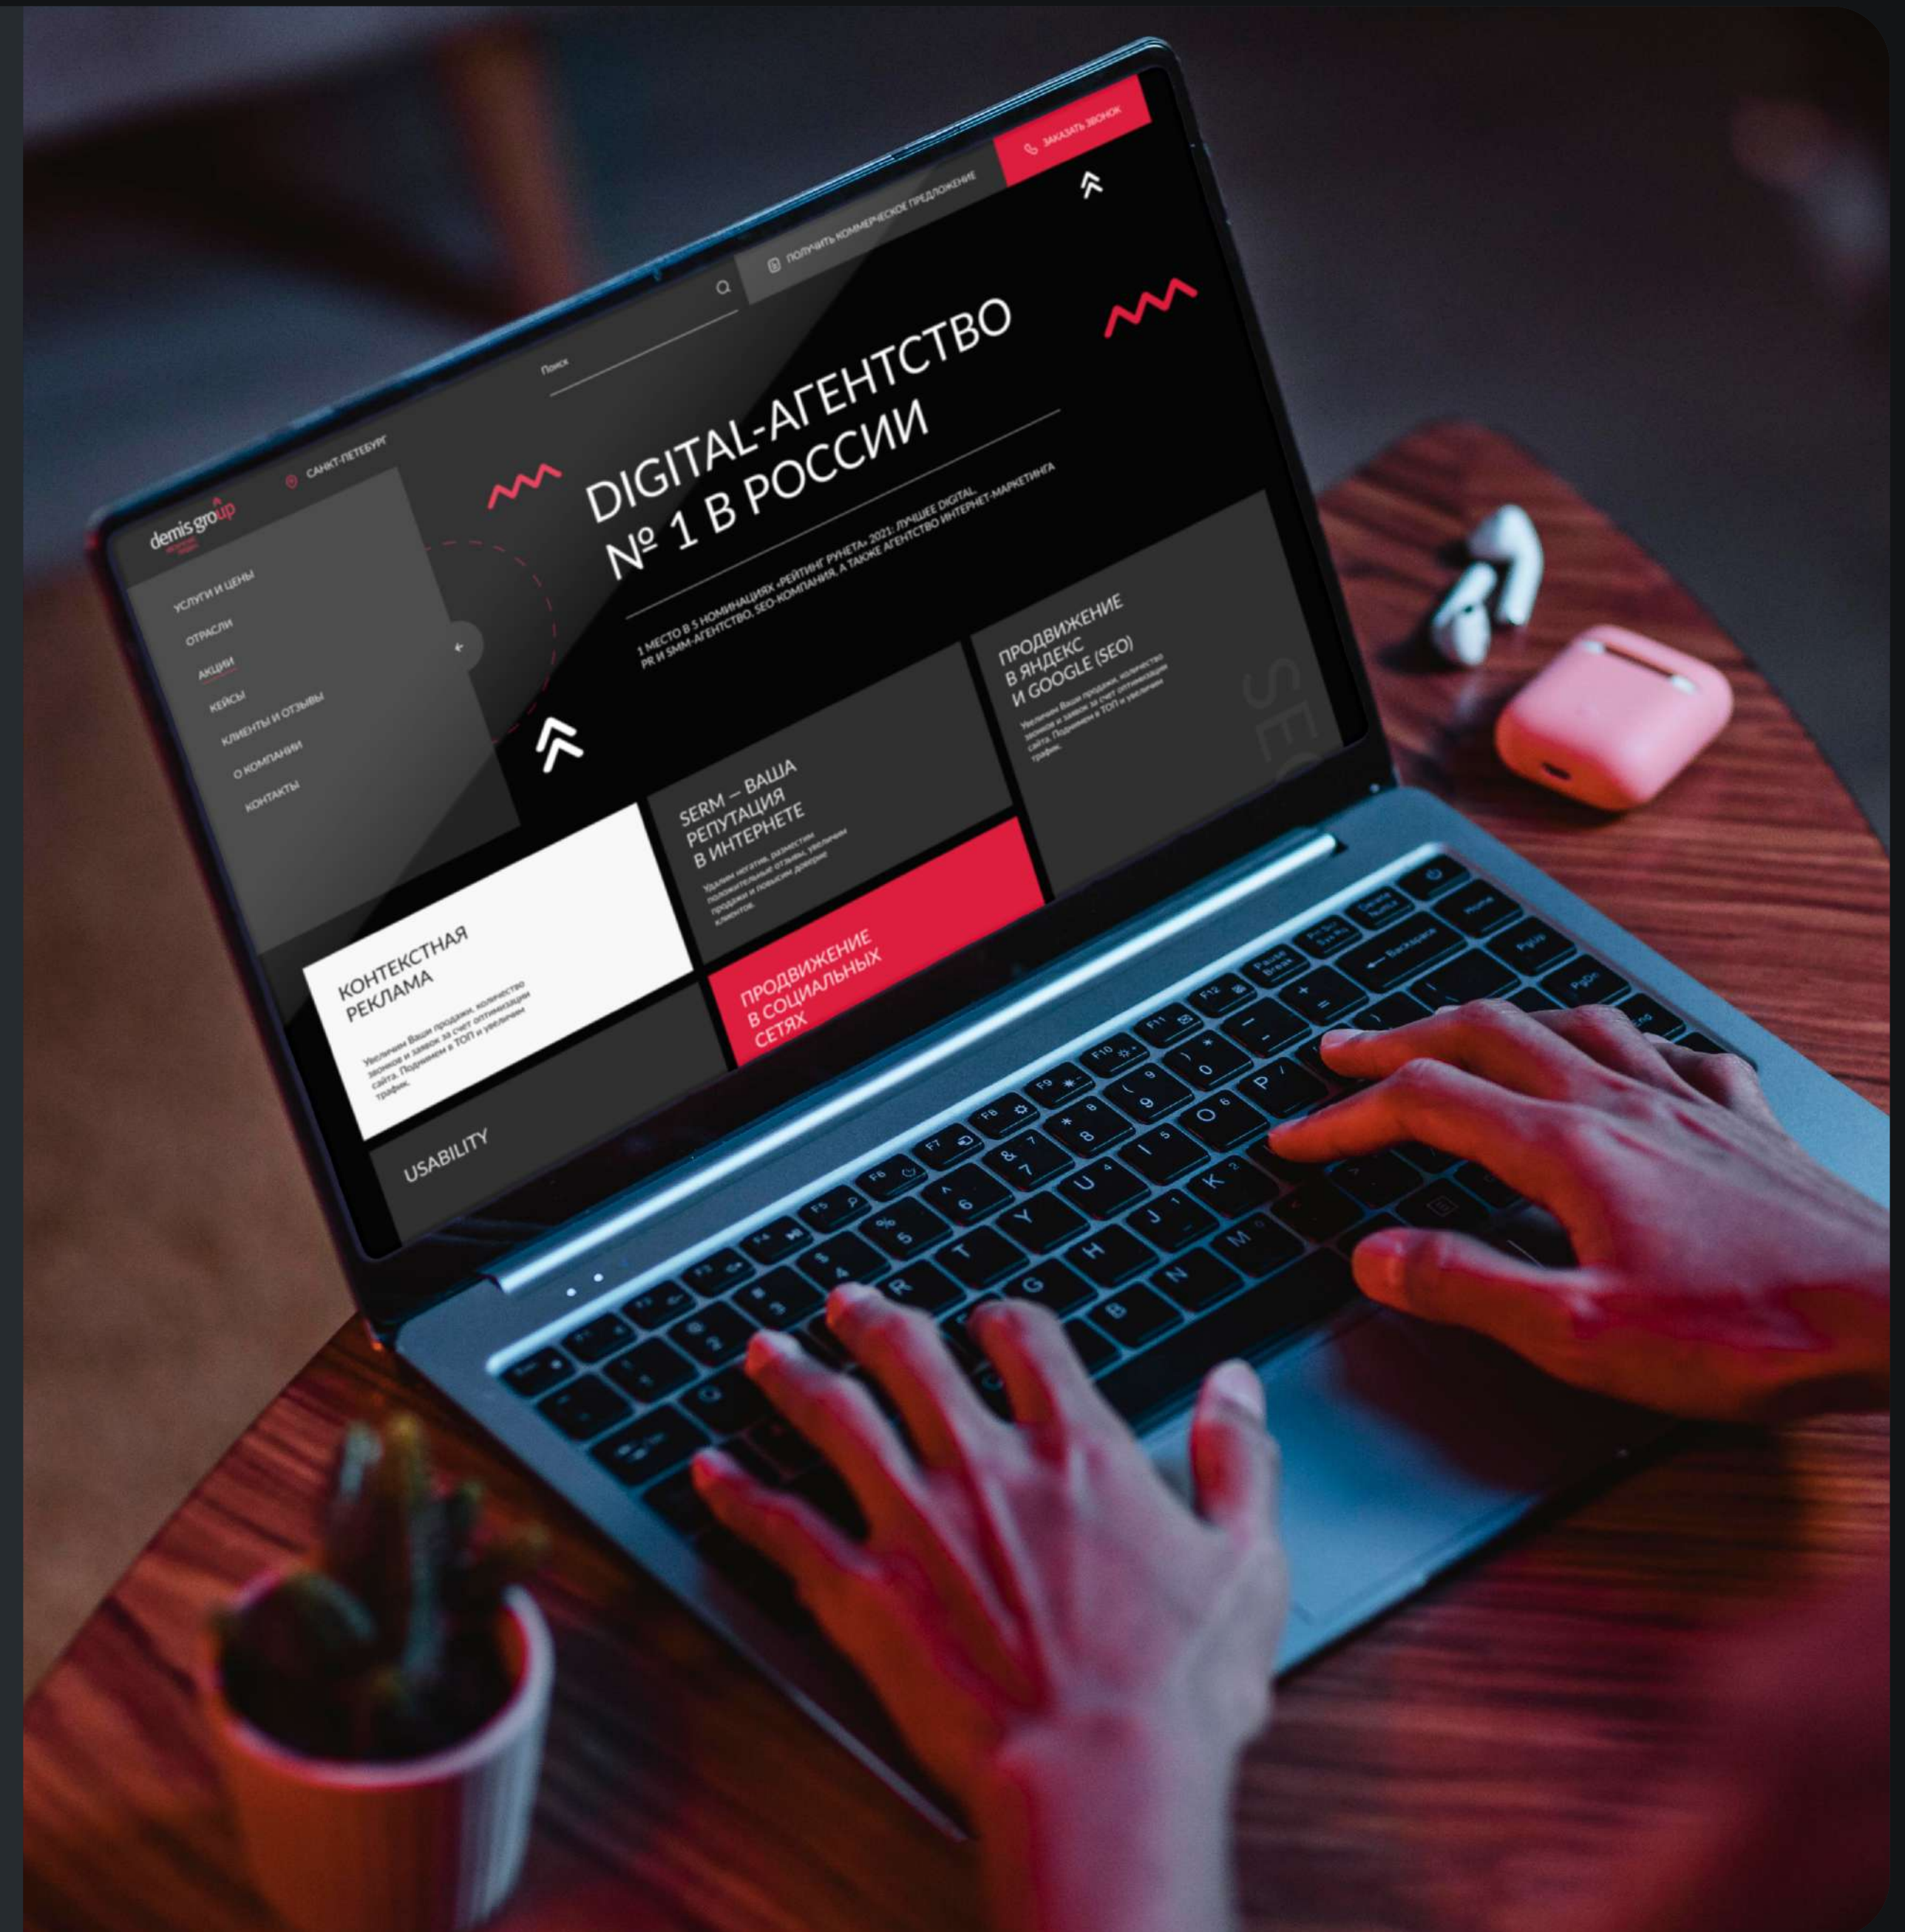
demis group

САНКТ-ПЕТЕРБУРГ

Поиск

ПОЛУЧИТЬ КОММЕРЧЕСКОЕ ПРЕДЛОЖЕНИЕ

ЗАКАЗАТЬ ЗВОНОК

УСЛУГИ И ЦЕНЫ
ОТРАСЛИ
АКЦИИ
КЕЙСЫ
КЛИЕНТЫ И ОТЗЫВЫ
О КОМПАНИИ
КОНТАКТЫ

DIGITAL-АГЕНТСТВО № 1 В РОССИИ

1 МЕСТО В 5 НОМИНАЦИЯХ «РЕЙТИНГ РУНЕТА» 2021: ЛУЧШЕЕ DIGITAL, PR И SMM-АГЕНТСТВО, SEO-КОМПАНИЯ, А ТАКЖЕ АГЕНТСТВО ИНТЕРНЕТ-МАРКЕТИНГА

ПРОДВИЖЕНИЕ В ЯНДЕКС И GOOGLE (SEO)

Увеличим Ваши продажи, количество звонков и заявок за счет оптимизации сайта. Поднимем в ТОП и увеличим трафик.

SEO

SERM — ВАША РЕПУТАЦИЯ В ИНТЕРНЕТЕ

Удалим негатив, разместим положительные отзывы, увеличим продажи и повысим доверие клиентов.

КОНТЕКСТНАЯ РЕКЛАМА

Увеличим Ваши продажи, количество звонков и заявок за счет оптимизации сайта. Поднимем в ТОП и увеличим трафик.

ПРОДВИЖЕНИЕ В СОЦИАЛЬНЫХ СЕТЯХ

USABILITY